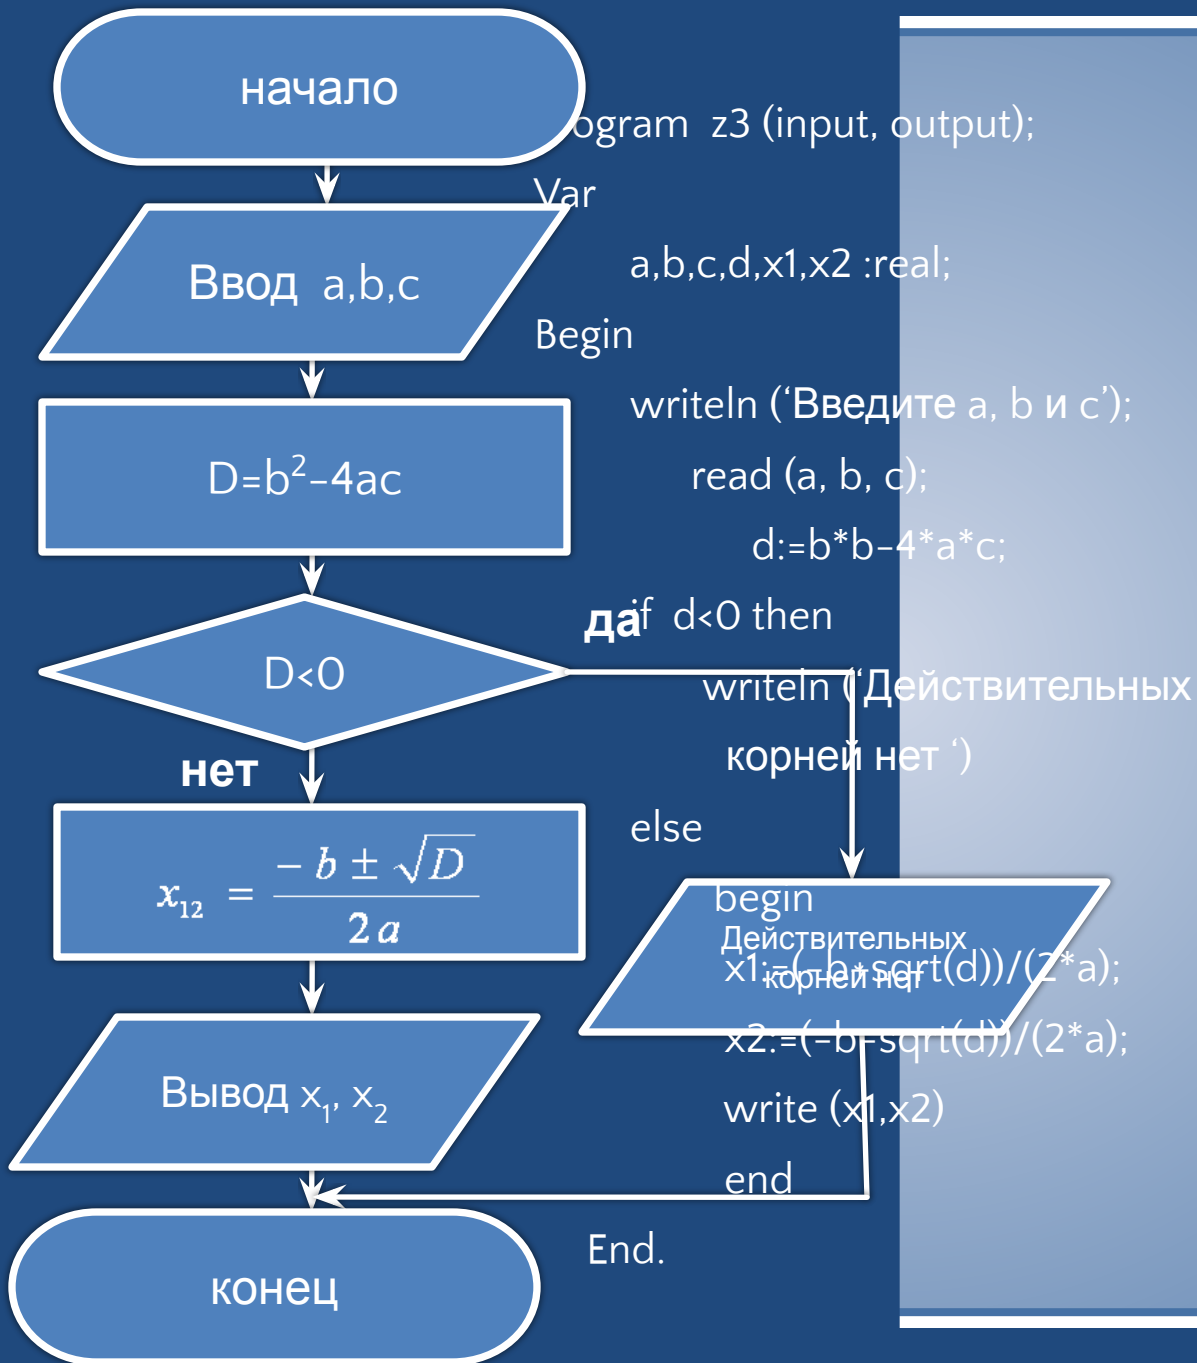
начало

ogram z3 (input, output);

Var

Ввод a,b,c

a,b,c,d,x1,x2 :real;

Begin

writeln (‘Введите a, b и c’);

D=b$^2$-4ac

read (a, b, c);

d:=b*b-4*a*c;

да

if d<0 then

D<0

writeln (‘Действительных корней нет ‘)

нет

else

$x_{12} = \frac{-b \pm \sqrt{D}}{2a}$

begin

Действительных корней нет

x1:=(-b+sqrt(d))/(2*a);

x2:=(-b-sqrt(d))/(2*a);

Вывод x$_1$, x$_2$

write (x1,x2)

end

End.

конец